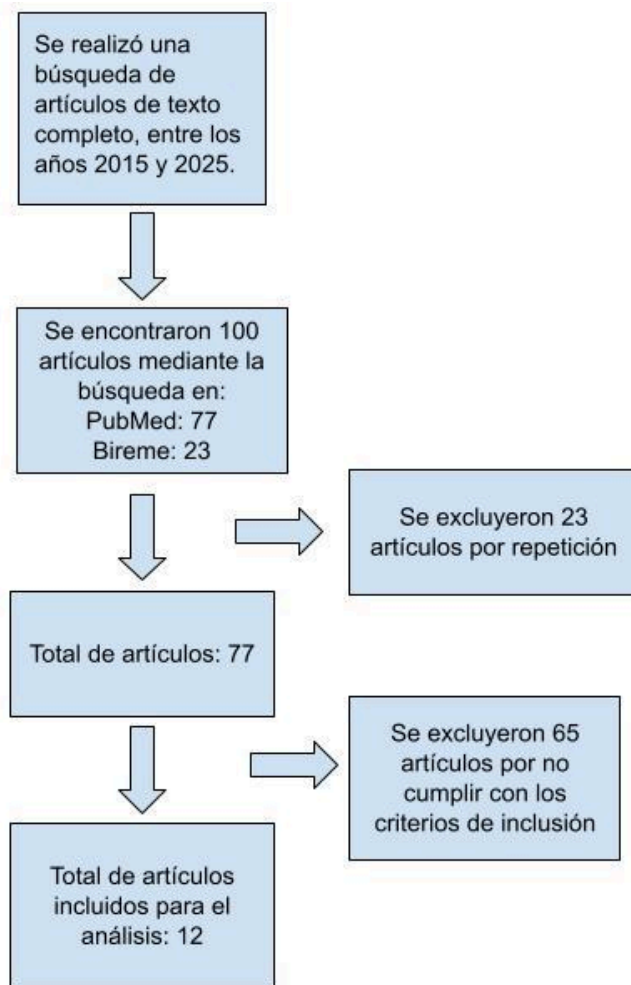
Se realizó una búsqueda de artículos de texto completo, entre los años 2015 y 2025.

Se encontraron 100 artículos mediante la búsqueda en:
PubMed: 77
Bireme: 23

Se excluyeron 23 artículos por repetición

Total de artículos: 77

Se excluyeron 65 artículos por no cumplir con los criterios de inclusión

Total de artículos incluidos para el análisis: 12